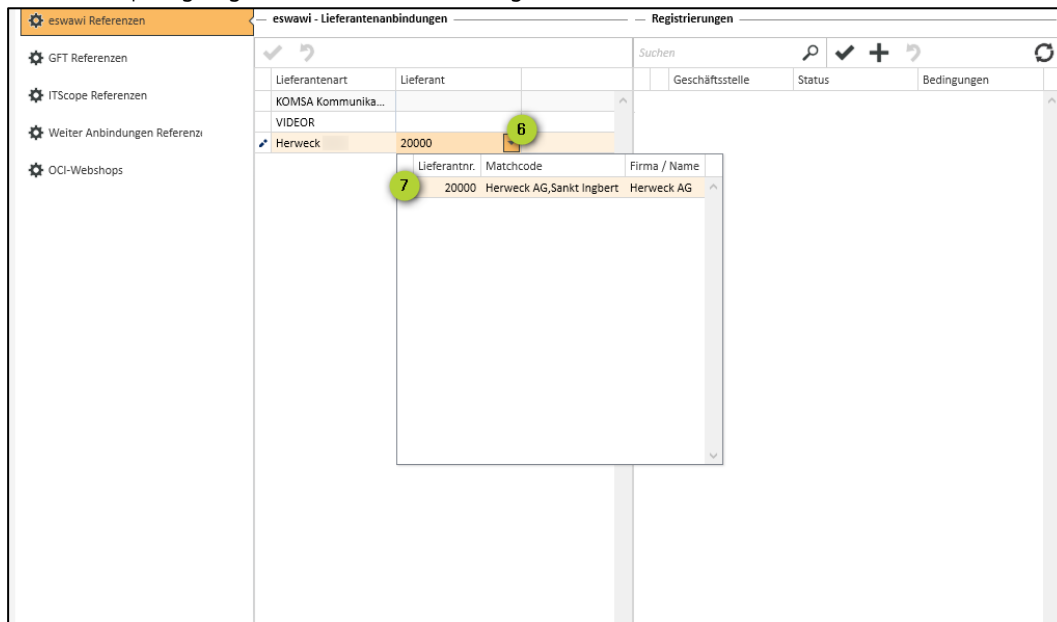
eswawi Referenzen

GFT Referenzen

ITScope Referenzen

Weiter Anbindungen Referenz

OCI-Webshops

eswawi - Lieferantenanbindungen

| Lieferantenart | Lieferant |
|---|---|
| KOMSA Kommunika... | |
| VIDEOR | |
| Herweck | 20000 |

6

| Lieferantnr. | Matchcode | Firma / Name |
|---|---|---|
| 20000 | Herweck AG,Sankt Ingbert | Herweck AG |

7

Registrierungen

Suchen

| Geschäftsstelle | Status | Bedingungen |
|---|---|---|